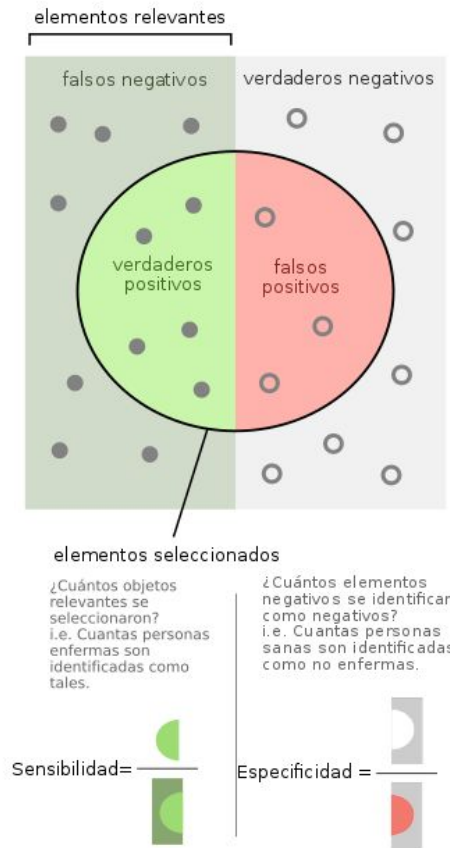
elementos relevantes

falsos negativos

verdaderos negativos

verdaderos positivos

falsos positivos

elementos seleccionados

¿Cuántos objetos relevantes se seleccionaron? i.e. Cuantas personas enfermas son identificadas como tales.

¿Cuántos elementos negativos se identificar como negativos? i.e. Cuantas personas sanas son identificadas como no enfermas.

Sensibilidad=

Especificidad =